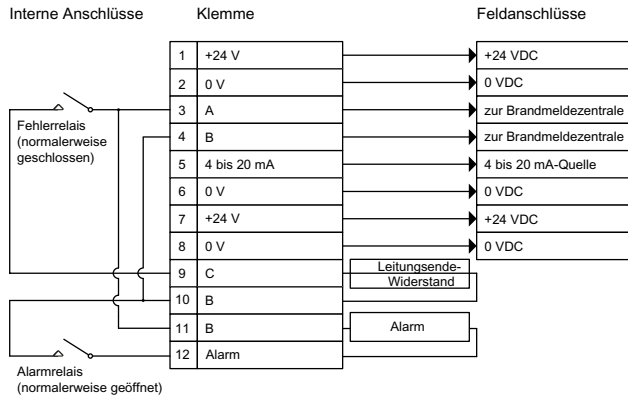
Interne Anschlüsse

Klemme

Feldanschlüsse

| | Klemme | Feldanschlüsse |
|---|---|---|
| 1 | +24 V | +24 VDC |
| 2 | 0 V | 0 VDC |
| 3 | A | zur Brandmeldezentrale |
| 4 | B | zur Brandmeldezentrale |
| 5 | 4 bis 20 mA | 4 bis 20 mA-Quelle |
| 6 | 0 V | 0 VDC |
| 7 | +24 V | +24 VDC |
| 8 | 0 V | 0 VDC |
| 9 | C | Leitungsende-Widerstand |
| 10 | B | |
| 11 | B | Alarm |
| 12 | Alarm | |

Fehlerrelais (normalerweise geschlossen)

Alarmrelais (normalerweise geöffnet)